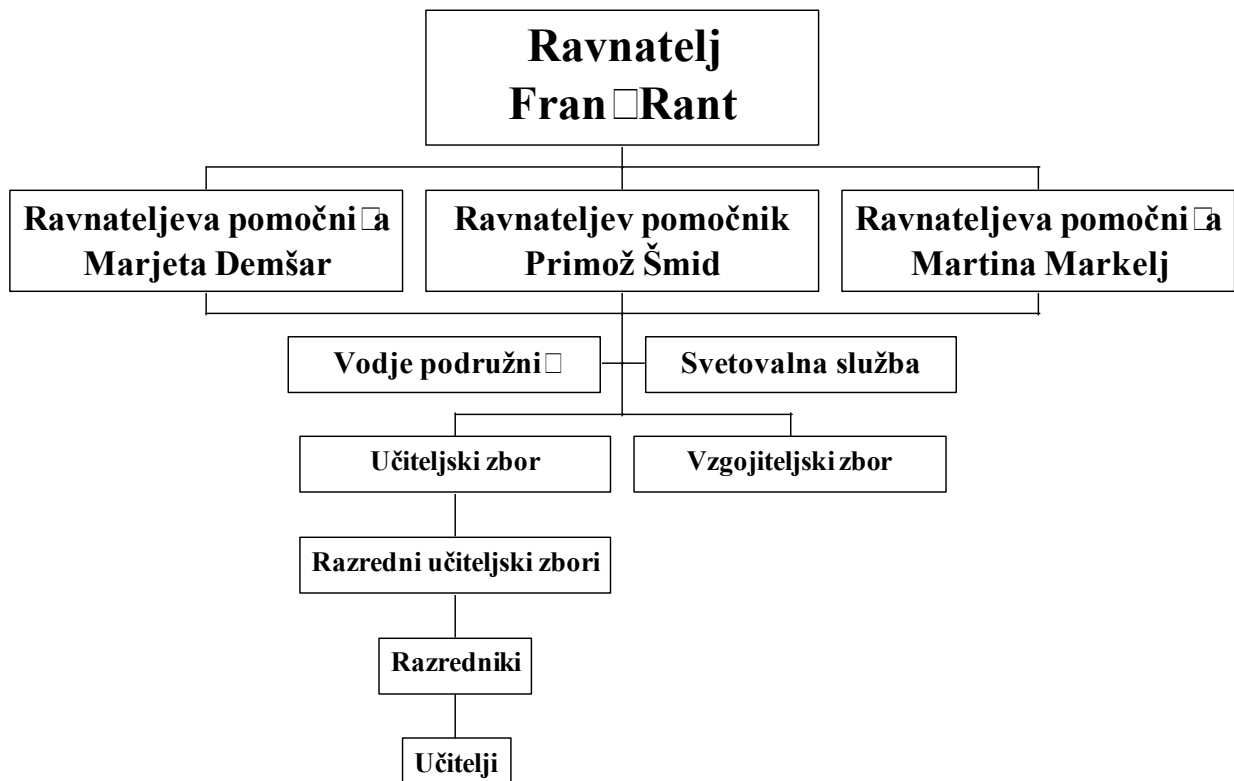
Ravnatelj
Fran□Rant

Ravnateljeva pomočni□a
Marjeta Demšar

Ravnateljev pomočnik
Primož Šmid

Ravnateljeva pomočni□a
Martina Markelj

Vodje podružni□

Svetovalna služba

Učiteljski zbor

Vzgojiteljski zbor

Razredni učiteljski zbori

Razredniki

Učitelji